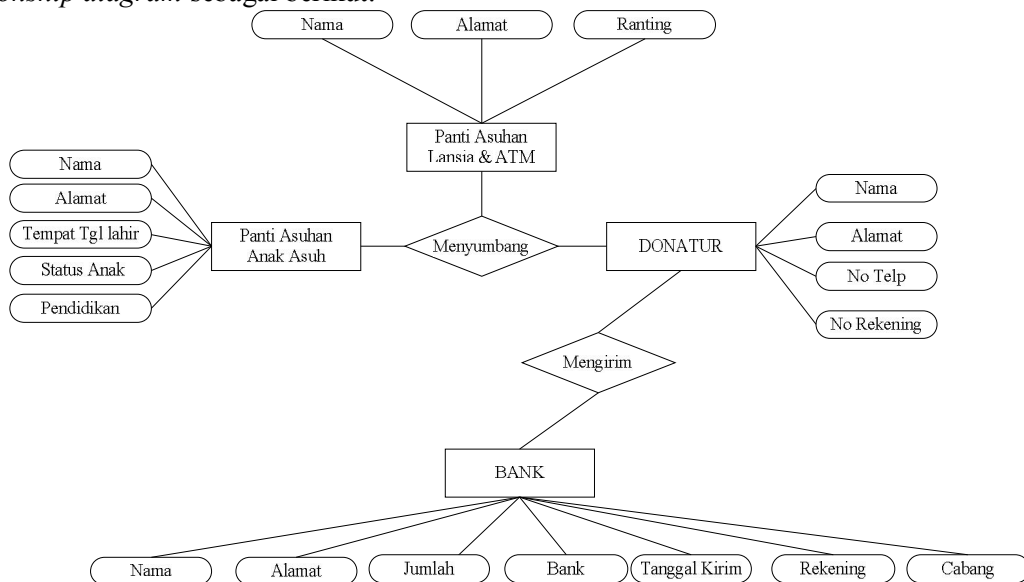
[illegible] sebagai berikut:

Nama
Alamat
Ranting

Panti Asuhan Lansia & ATM

Nama
Alamat
Tempat Tgl lahir
Status Anak
Pendidikan

Panti Asuhan Anak Asuh

Menyumbang

DONATUR

Nama
Alamat
No Telp
No Rekening

Mengirim

BANK

Nama
Alamat
Jumlah
Bank
Tanggal Kirim
Rekening
Cabang